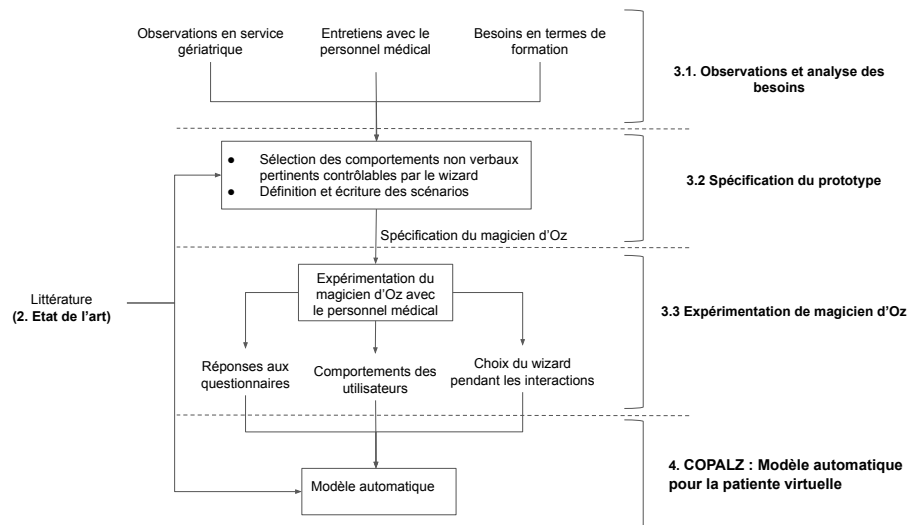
Observations en service gériatrique

Entretiens avec le personnel médical

Besoins en termes de formation

3.1. Observations et analyse des besoins

- Sélection des comportements non verbaux pertinents contrôlables par le wizard
- Définition et écriture des scénarios

3.2 Spécification du prototype

Spécification du magicien d'Oz

Littérature
(2. Etat de l'art)

Expérimentation du magicien d'Oz avec le personnel médical

3.3 Expérimentation de magicien d'Oz

Réponses aux questionnaires

Comportements des utilisateurs

Choix du wizard pendant les interactions

Modèle automatique

4. COPALZ : Modèle automatique pour la patiente virtuelle